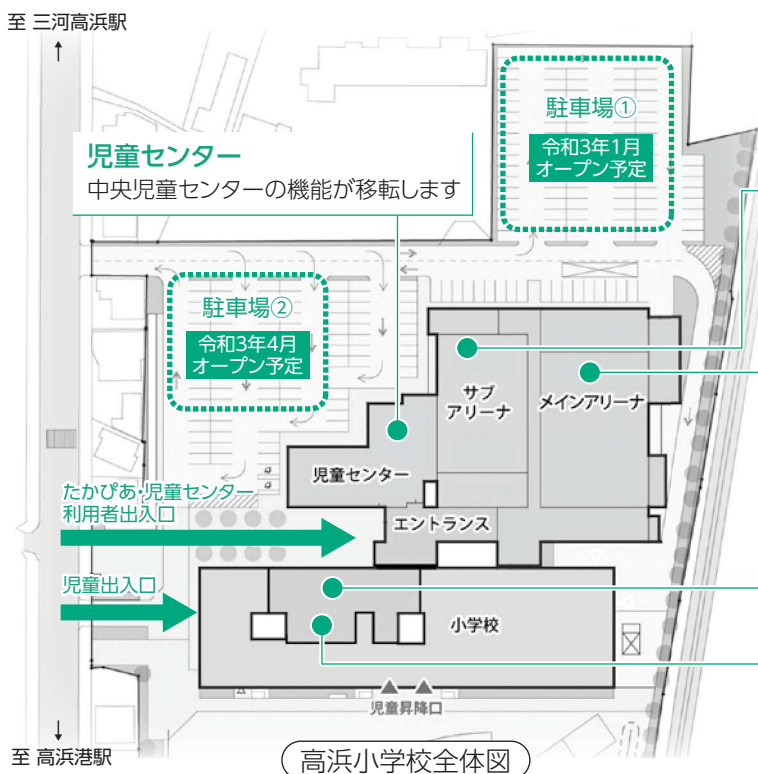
至 三河高浜駅

駐車場①
令和3年1月
オープン予定

児童センター
中央児童センターの機能が移転します

駐車場②
令和3年4月
オープン予定

サブ
アリーナ

メインアリーナ

児童センター

たかぴあ・児童センター
利用者出入口

エントランス

児童出入口

小学校

児童昇降口

至 高浜港駅

高浜小学校全体図